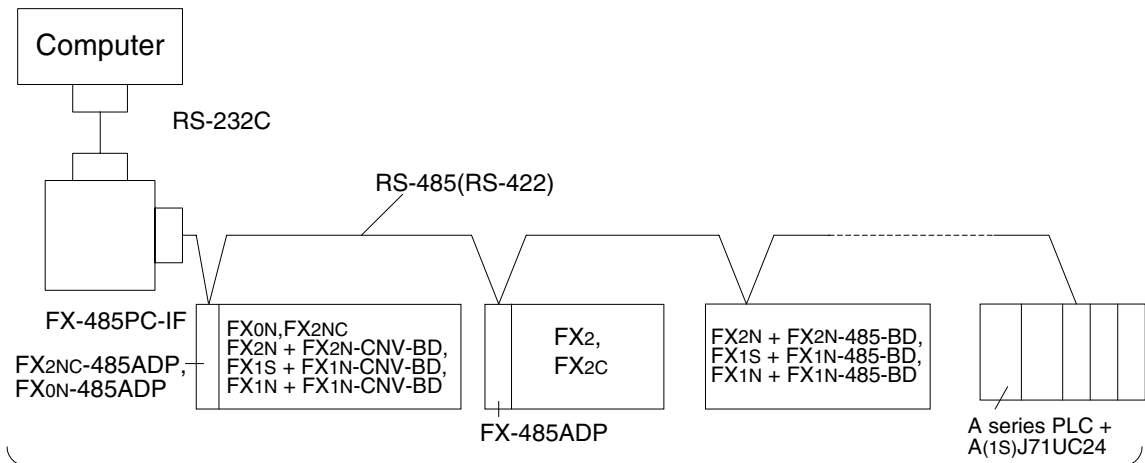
Computer

RS-232C

RS-485(RS-422)

FX-485PC-IF

FX2NC-485ADP,
FX0N-485ADP

FX0N,FX2NC
FX2N + FX2N-CNV-BD,
FX1S + FX1N-CNV-BD,
FX1N + FX1N-CNV-BD

FX2,
FX2C

FX-485ADP

FX2N + FX2N-485-BD,
FX1S + FX1N-485-BD,
FX1N + FX1N-485-BD

A series PLC +
A(1S)J71UC24